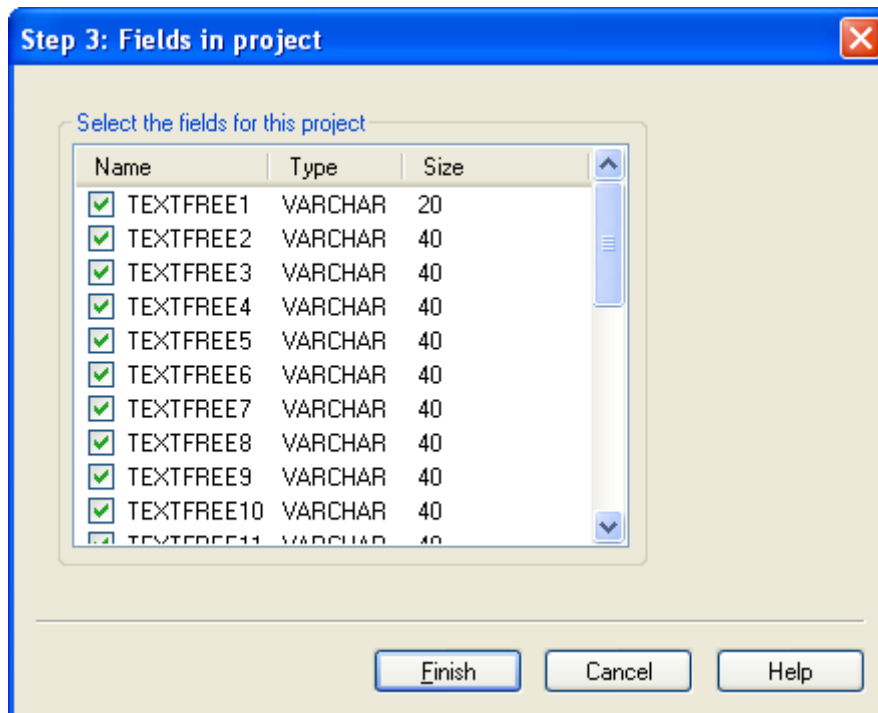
Step 3: Fields in project

Select the fields for this project

| Name | Type | Size |
|---|---|---|
| TEXTFREE1 | VARCHAR | 20 |
| TEXTFREE2 | VARCHAR | 40 |
| TEXTFREE3 | VARCHAR | 40 |
| TEXTFREE4 | VARCHAR | 40 |
| TEXTFREE5 | VARCHAR | 40 |
| TEXTFREE6 | VARCHAR | 40 |
| TEXTFREE7 | VARCHAR | 40 |
| TEXTFREE8 | VARCHAR | 40 |
| TEXTFREE9 | VARCHAR | 40 |
| TEXTFREE10 | VARCHAR | 40 |
| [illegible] | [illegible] | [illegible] |

Finish Cancel Help